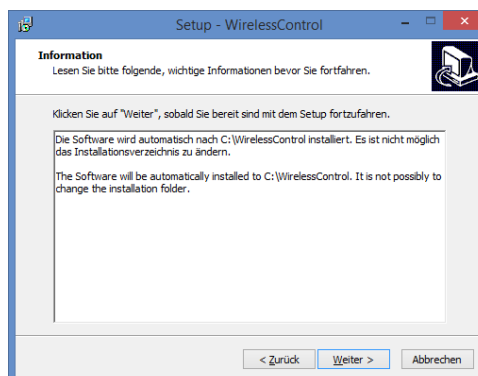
Setup - WirelessControl

Information
Lesen Sie bitte folgende, wichtige Informationen bevor Sie fortfahren.

Klicken Sie auf "Weiter", sobald Sie bereit sind mit dem Setup fortzufahren.

Die Software wird automatisch nach C:\WirelessControl installiert. Es ist nicht möglich das Installationsverzeichnis zu ändern.

The Software will be automatically installed to C:\WirelessControl. It is not possibly to change the installation folder.

< Zurück
Weiter >
Abbrechen